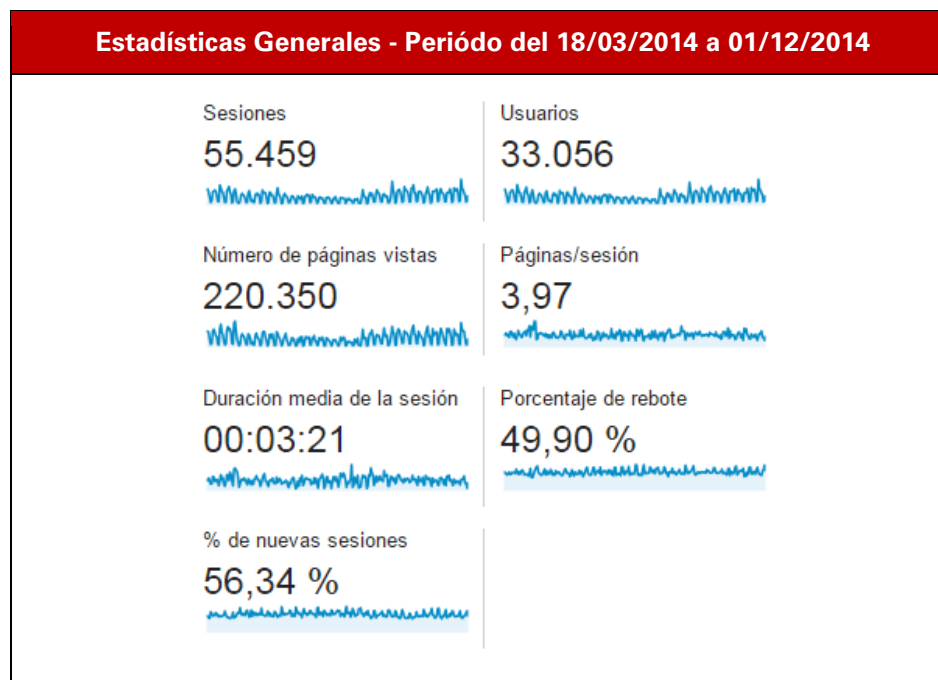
Estadísticas Generales - Periódo del 18/03/2014 a 01/12/2014

Sesiones
55.459

Usuarios
33.056

Número de páginas vistas
220.350

Páginas/sesión
3,97

Duración media de la sesión
00:03:21

Porcentaje de rebote
49,90 %

% de nuevas sesiones
56,34 %